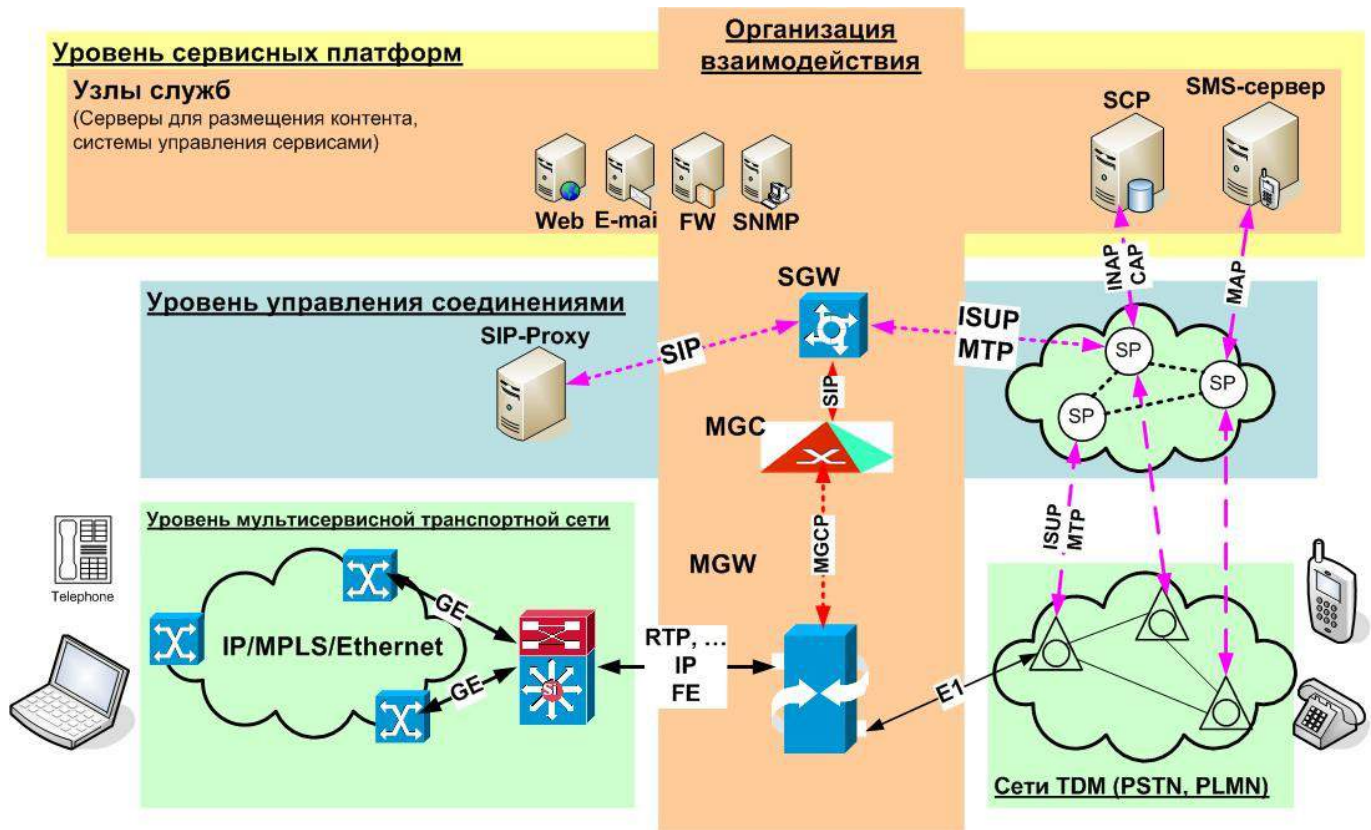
Организация взаимодействия

Уровень сервисных платформ

Узлы служб

(Серверы для размещения контента, системы управления сервисами)

Web E-mai FW SNMP

SCP

SMS-сервер

INAP CAP

MAP

Уровень управления соединениями

SGW

SIP-Proxy

SIP

ISUP MTP

SP

SP

SP

SIP

MGC

MGCP

Уровень мультисервисной транспортной сети

Telephone

IP/MPLS/Ethernet

GE

GE

MGW

RTP, … IP FE

ISUP MTP

E1

Сети TDM (PSTN, PLMN)